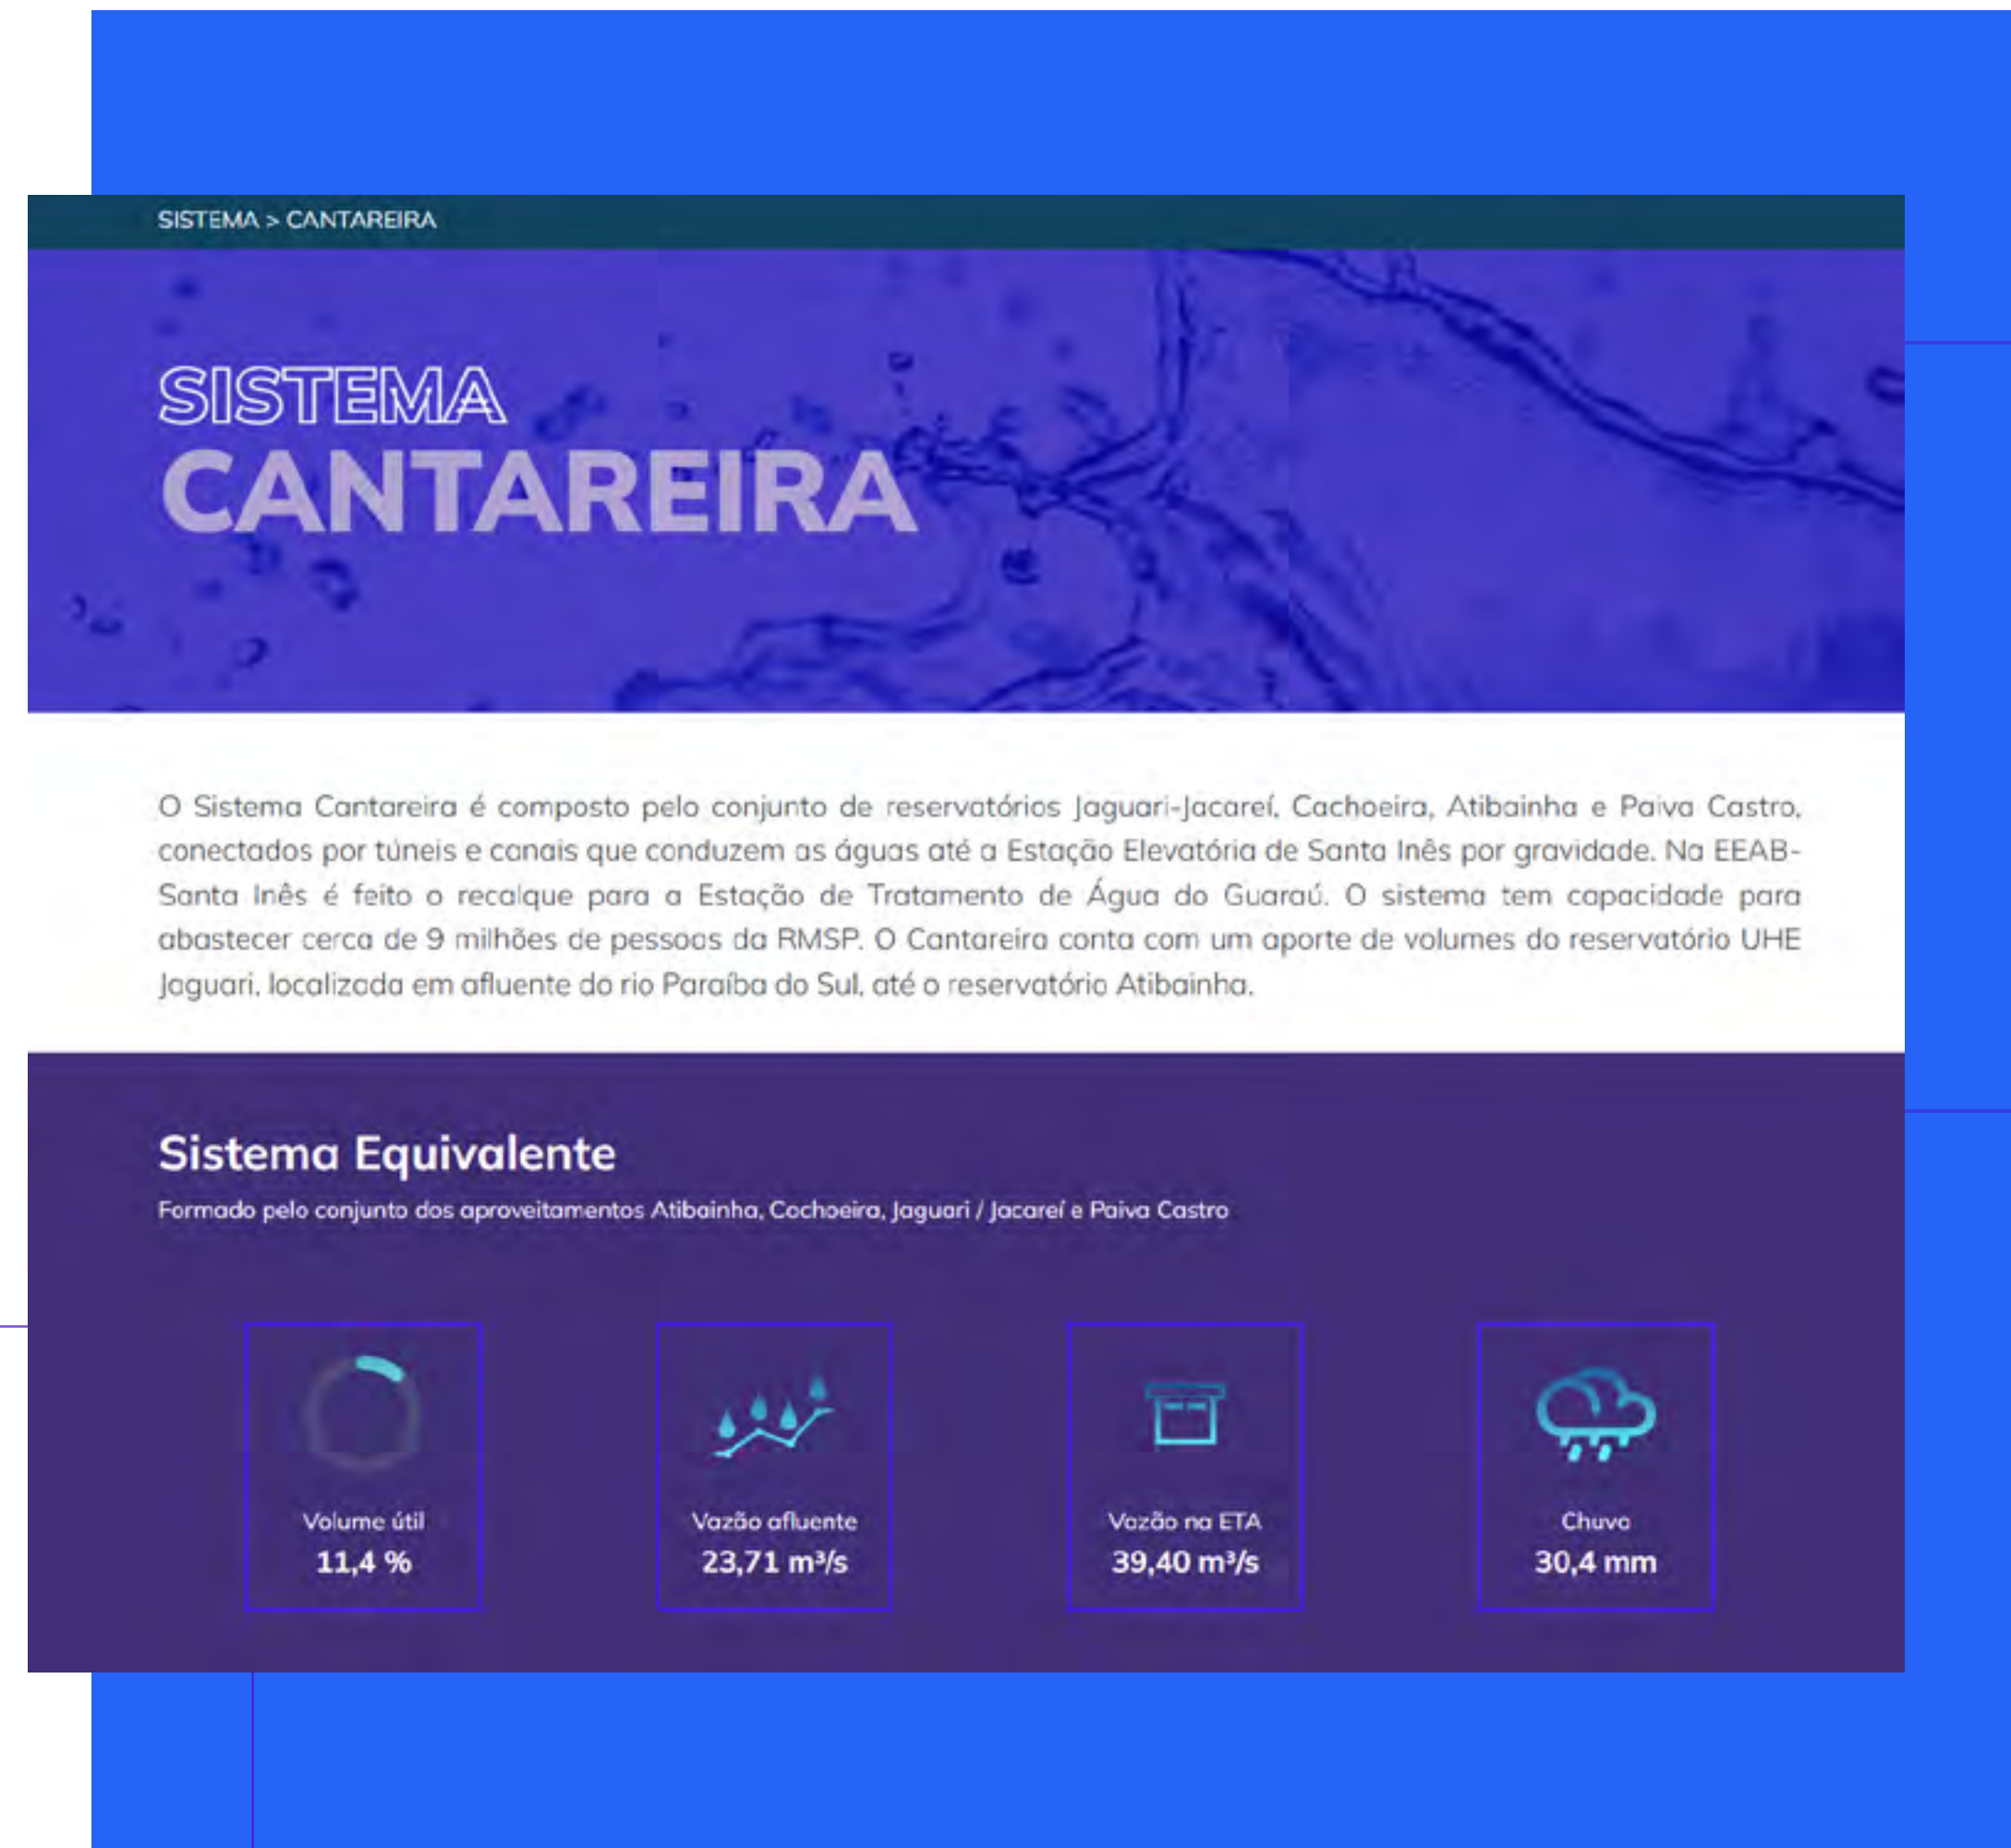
SISTEMA > CANTAREIRA

SISTEMA
CANTAREIRA

O Sistema Cantareira é composto pelo conjunto de reservatórios Jaguari-Jacareí, Cachoeira, Atibainha e Paiva Castro, conectados por túneis e canais que conduzem as águas até a Estação Elevatória de Santa Inês por gravidade. Na EEAB-Santa Inês é feito o recalque para a Estação de Tratamento de Água do Guaraú. O sistema tem capacidade para abastecer cerca de 9 milhões de pessoas da RMSP. O Cantareira conta com um aporte de volumes do reservatório UHE Jaguari, localizada em afluente do rio Paraíba do Sul, até o reservatório Atibainha.

Sistema Equivalente

Formado pelo conjunto dos aproveitamentos Atibainha, Cachoeira, Jaguari / Jacareí e Paiva Castro

Volume útil
11,4 %

Vazão afluente
23,71 m³/s

Vazão na ETA
39,40 m³/s

Chuva
30,4 mm